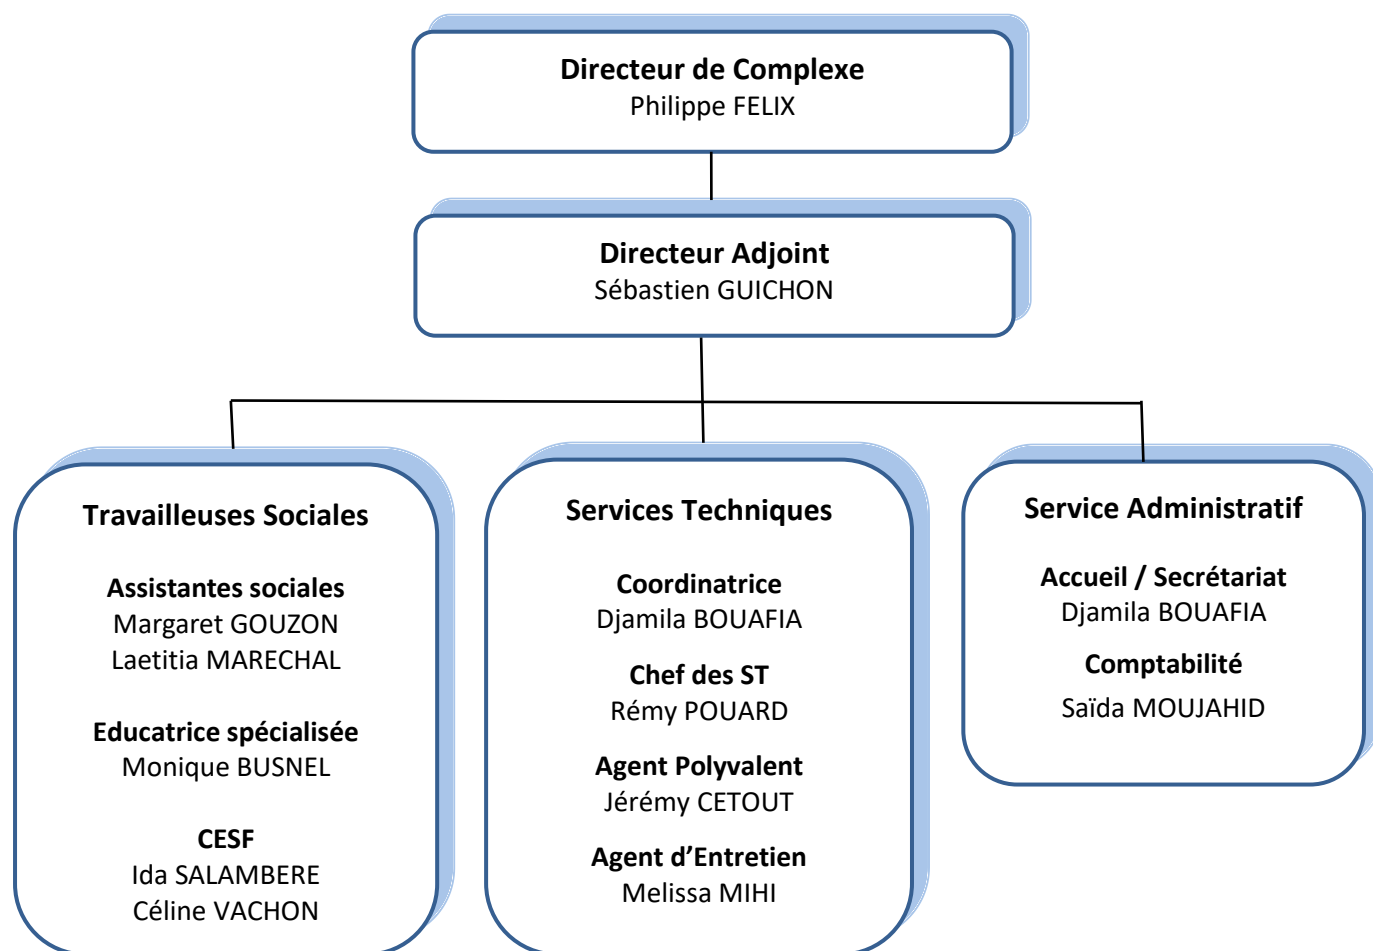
Directeur de Complexe
Philippe FELIX

Directeur Adjoint
Sébastien GUICHON

Travailleuses Sociales

Assistantes sociales
Margaret GOUZON
Laetitia MARECHAL

Educatrice spécialisée
Monique BUSNEL

CESF
Ida SALAMBERE
Céline VACHON

Services Techniques

Coordinatrice
Djamila BOUAFIA

Chef des ST
Rémy POUARD

Agent Polyvalent
Jérémy CETOUT

Agent d'Entretien
Melissa MIHI

Service Administratif

Accueil / Secrétariat
Djamila BOUAFIA

Comptabilité
Saïda MOUJAHID